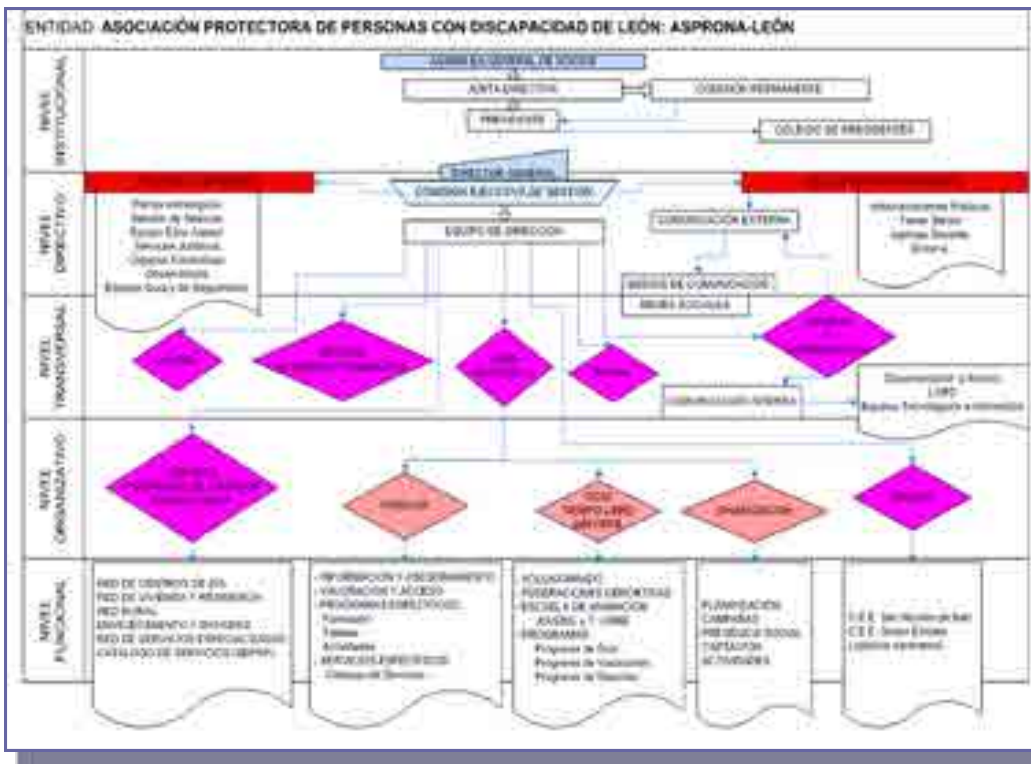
ENTIDAD ASOCIACIÓN PROTECTORA DE PERSONAS CON DISCAPACIDAD DE LEÓN: ASPRONA-LEÓN

NIVEL INSTITUCIONAL

ASAMBLEA GENERAL DE SOCIOS

JUNTA DIRECTIVA

COMISIÓN PERMANENTE

PRESIDENTE

COLEGIO DE PRESIDENTES

NIVEL DIRECTIVO

DIRECTOR GENERAL

COMISIÓN EJECUTIVA DE GESTIÓN

Plan estratégico
Sistema de Gestión
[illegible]
Servicios Jurídicos
Órganos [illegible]
Observatorio
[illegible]

EQUIPO DE DIRECCIÓN

COMUNICACIÓN EXTERNA

MEDIOS DE COMUNICACIÓN

REDES SOCIALES

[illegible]

NIVEL TRANSVERSAL

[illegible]

COMUNICACIÓN INTERNA

Documentación y Archivo
LOPD
Equipos Tecnológicos e Informática

NIVEL ORGANIZATIVO

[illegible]

NIVEL FUNCIONAL

RED DE CENTROS DE DÍA
RED DE VIVIENDA Y RESIDENCIA
RED RURAL
ENVEJECIMIENTO Y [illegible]
RED DE SERVICIOS ESPECIALIZADOS
CATÁLOGO DE SERVICIOS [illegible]

INFORMACIÓN Y ASESORAMIENTO
VALORACIÓN Y ACCESO
PROGRAMAS ESPECÍFICOS
Formación
Talleres
Actividades
SERVICIOS ESPECÍFICOS
Catálogo de Servicios

VOLUNTARIADO
FEDERACIONES DEPORTIVAS
ESCUELA DE ANIMACIÓN
JÓVENES y T. LIBRE
PROGRAMAS
Programa de Ocio
Programa de Vacaciones
Programa de Deportes

PLANIFICACIÓN
CAMPAÑAS
PRESENCIA SOCIAL
CAPTACIÓN
ACTIVIDADES

C.E.E. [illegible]
C.E.E. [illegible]
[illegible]